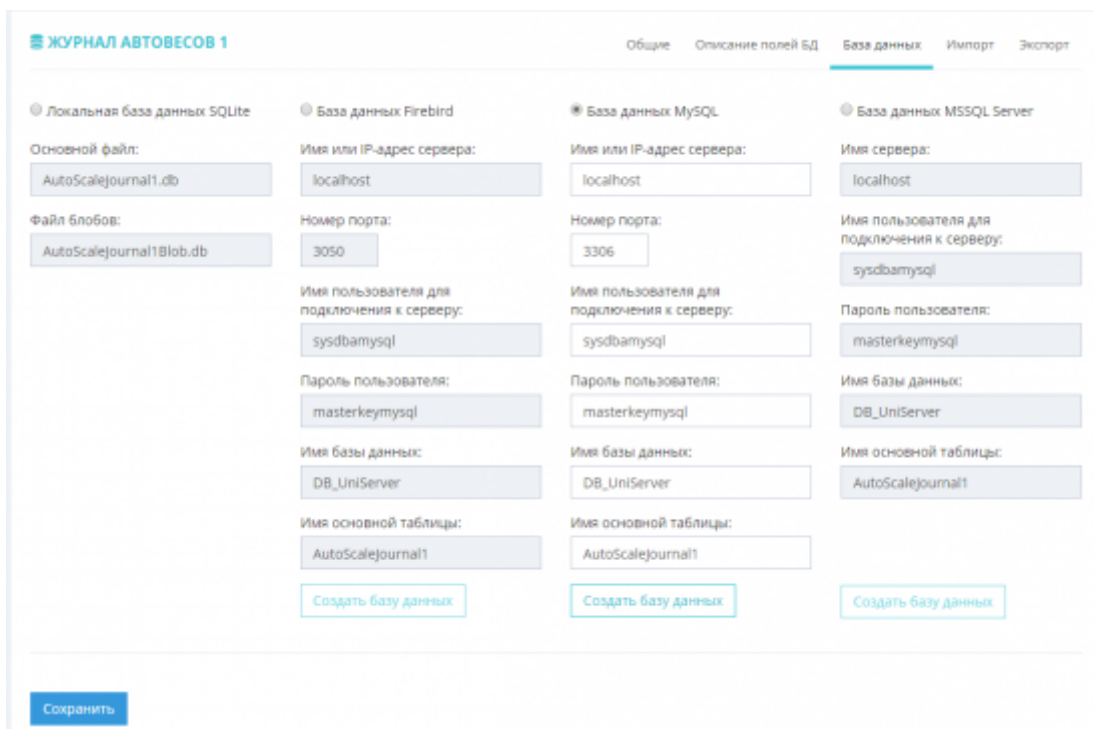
ЖУРНАЛ АВТОВЕСОВ 1

Общие Описание полей БД База данных Импорт Экспорт

Локальная база данных SQLite

Основной файл:

AutoScaleJournal1.db

Файл блобов:

AutoScaleJournal1Blob.db

База данных Firebird

Имя или IP-адрес сервера:

localhost

Номер порта:

3050

Имя пользователя для подключения к серверу:

sysdbamysql

Пароль пользователя:

masterkeymysql

Имя базы данных:

DB_UniServer

Имя основной таблицы:

AutoScaleJournal1

Создать базу данных

База данных MySQL

Имя или IP-адрес сервера:

localhost

Номер порта:

3306

Имя пользователя для подключения к серверу:

sysdbamysql

Пароль пользователя:

masterkeymysql

Имя базы данных:

DB_UniServer

Имя основной таблицы:

AutoScaleJournal1

Создать базу данных

База данных MSSQL Server

Имя сервера:

localhost

Имя пользователя для подключения к серверу:

sysdbamysql

Пароль пользователя:

masterkeymysql

Имя базы данных:

DB_UniServer

Имя основной таблицы:

AutoScaleJournal1

Создать базу данных

Сохранить